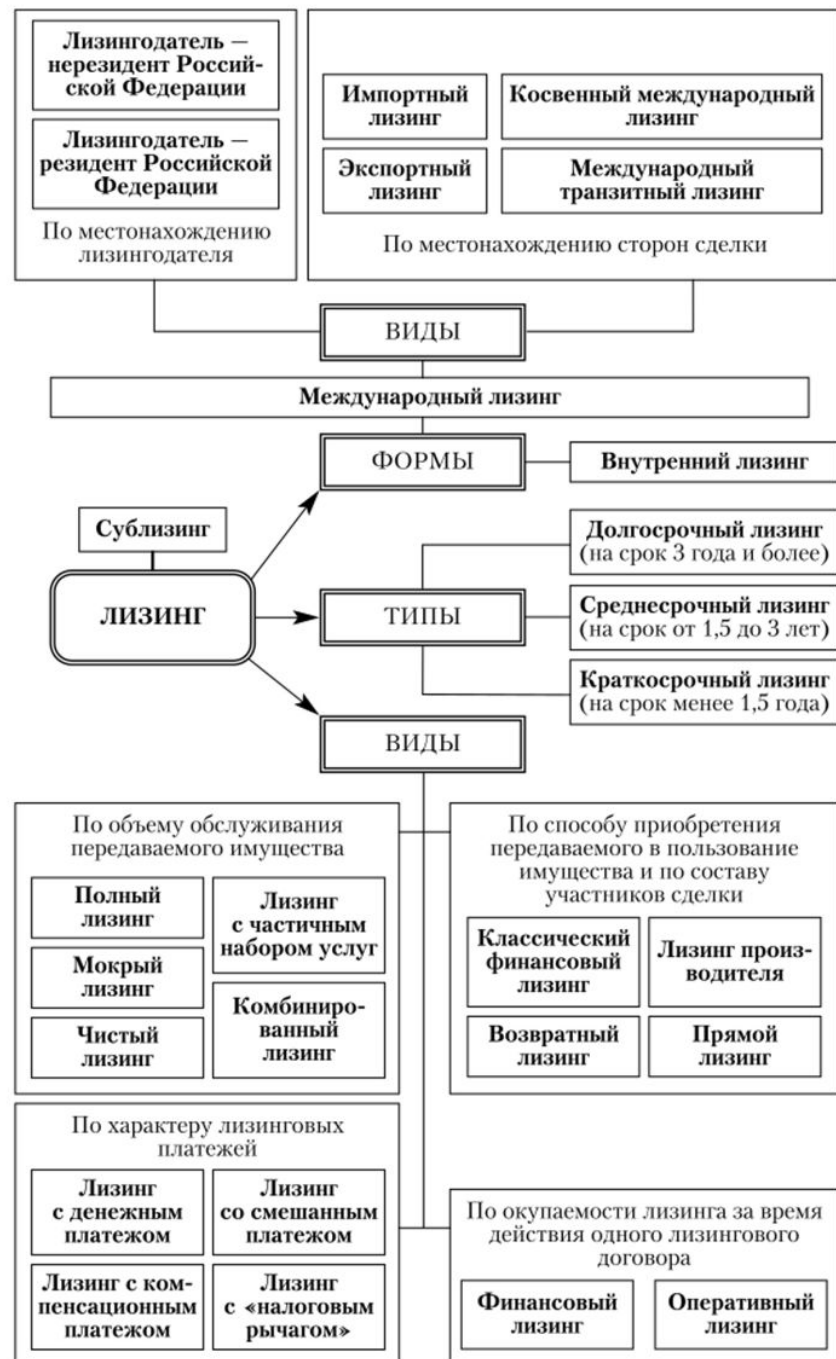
Лизингодатель — нерезидент Российской Федерации

Лизингодатель — резидент Российской Федерации

По местонахождению лизингодателя

Импортный лизинг

Косвенный международный лизинг

Экспортный лизинг

Международный транзитный лизинг

По местонахождению сторон сделки

ВИДЫ

Международный лизинг

ФОРМЫ

Внутренний лизинг

Сублизинг

ЛИЗИНГ

ТИПЫ

Долгосрочный лизинг (на срок 3 года и более)

Среднесрочный лизинг (на срок от 1,5 до 3 лет)

Краткосрочный лизинг (на срок менее 1,5 года)

ВИДЫ

По объему обслуживания передаваемого имущества

Полный лизинг

Лизинг с частичным набором услуг

Мокрый лизинг

Комбинированный лизинг

Чистый лизинг

По способу приобретения передаваемого в пользование имущества и по составу участников сделки

Классический финансовый лизинг

Лизинг производителя

Возвратный лизинг

Прямой лизинг

По характеру лизинговых платежей

Лизинг с денежным платежом

Лизинг со смешанным платежом

Лизинг с компенсационным платежом

Лизинг с «налоговым рычагом»

По окупаемости лизинга за время действия одного лизингового договора

Финансовый лизинг

Оперативный лизинг